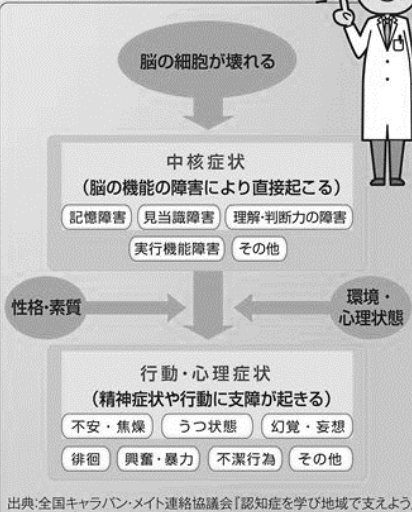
脳の細胞が壊れる

中核症状
(脳の機能の障害により直接起こる)

記憶障害
見当識障害
理解・判断力の障害
実行機能障害
その他

性格・素質

環境・心理状態

行動・心理症状
(精神症状や行動に支障が起きる)

不安・焦燥
うつ状態
幻覚・妄想
徘徊
興奮・暴力
不潔行為
その他

出典:全国キャラバン・メイト連絡協議会『認知症を学び地域で支えよう